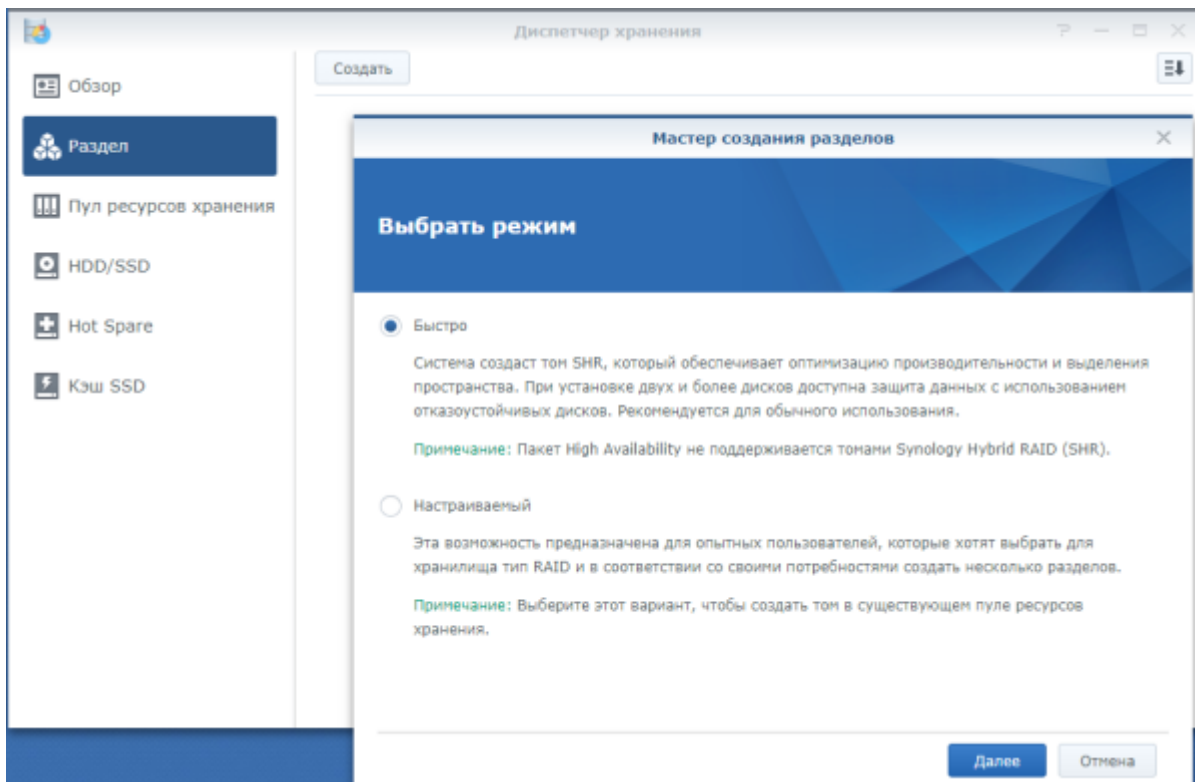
Диспетчер хранения

Обзор

Раздел

Пул ресурсов хранения

HDD/SSD

Hot Spare

Кэш SSD

Создать

Мастер создания разделов

Выбрать режим

Быстро

Система создаст том SHR, который обеспечивает оптимизацию производительности и выделения пространства. При установке двух и более дисков доступна защита данных с использованием отказоустойчивых дисков. Рекомендуется для обычного использования.

Примечание: Пакет High Availability не поддерживается томами Synology Hybrid RAID (SHR).

Настраиваемый

Эта возможность предназначена для опытных пользователей, которые хотят выбрать для хранилища тип RAID и в соответствии со своими потребностями создать несколько разделов.

Примечание: Выберите этот вариант, чтобы создать том в существующем пуле ресурсов хранения.

Далее

Отмена